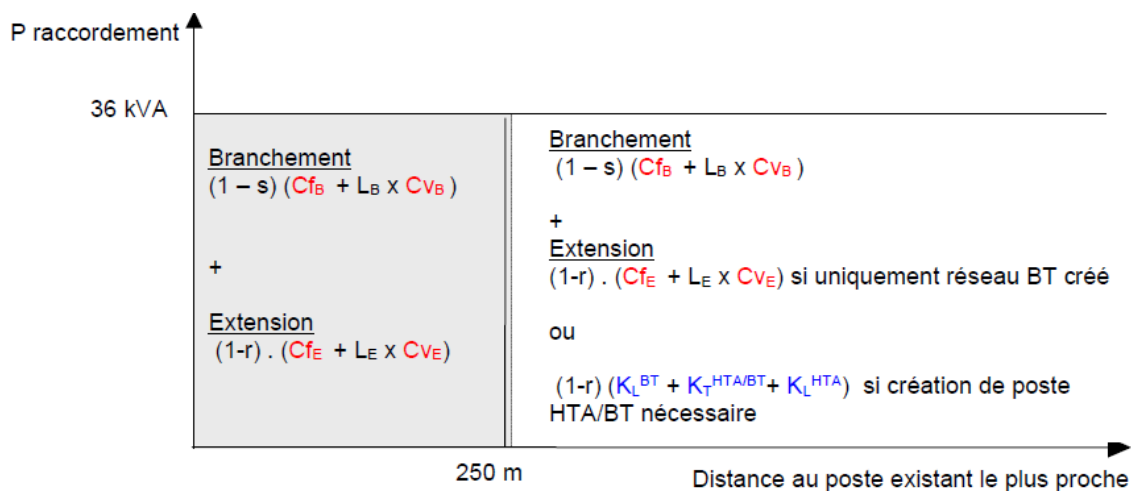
P raccordement

36 kVA

Branchement
(1 – s) ($Cf_B$ + $L_B$ x $Cv_B$ )

+

Extension
(1-r) . ($Cf_E$ + $L_E$ x $Cv_E$)

Branchement
(1 – s) ($Cf_B$ + $L_B$ x $Cv_B$ )

+

Extension
(1-r) . ($Cf_E$ + $L_E$ x $Cv_E$) si uniquement réseau BT créé

ou

(1-r) ($K_L^{BT}$ + $K_T^{HTA/BT}$+ $K_L^{HTA}$) si création de poste HTA/BT nécessaire

250 m

Distance au poste existant le plus proche